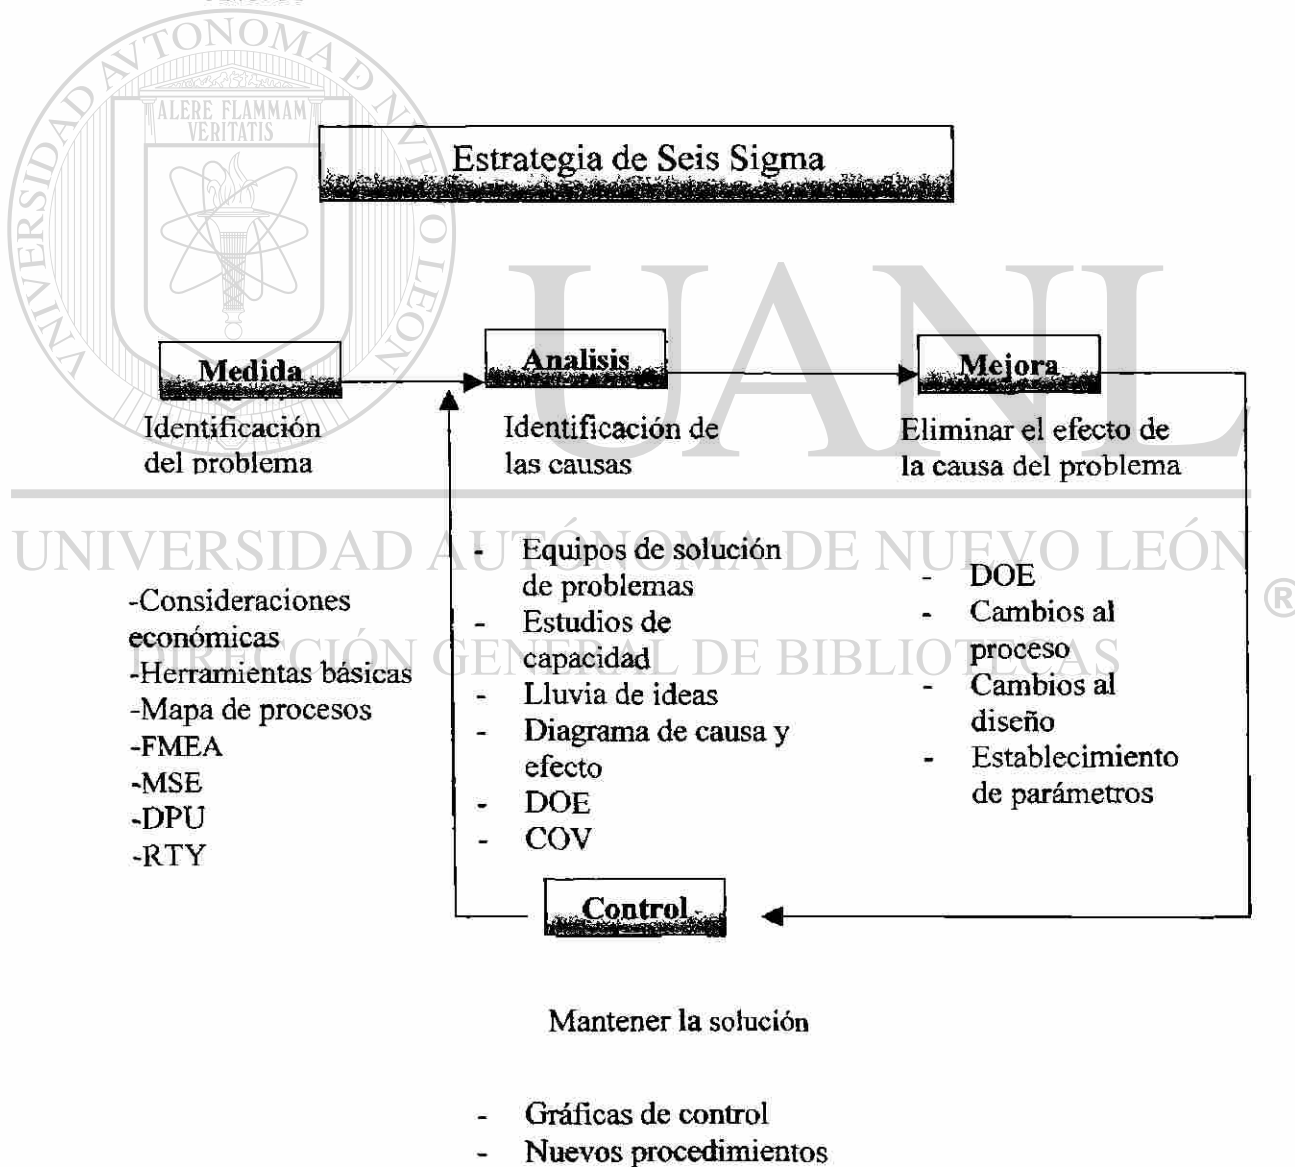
UNIVERSIDAD AUTÓNOMA DE NUEVO LEÓN
ALERE FLAMMAM VERITATIS

Estrategia de Seis Sigma

Medida
Identificación del problema

-Consideraciones económicas
-Herramientas básicas
-Mapa de procesos
-FMEA
-MSE
-DPU
-RTY

Analisis
Identificación de las causas

- Equipos de solución de problemas
- Estudios de capacidad
- Lluvia de ideas
- Diagrama de causa y efecto
- DOE
- COV

Mejora
Eliminar el efecto de la causa del problema

- DOE
- Cambios al proceso
- Cambios al diseño
- Establecimiento de parámetros

Control

Mantener la solución

- Gráficas de control
- Nuevos procedimientos

UANL
UNIVERSIDAD AUTÓNOMA DE NUEVO LEÓN ®
DIRECCIÓN GENERAL DE BIBLIOTECAS